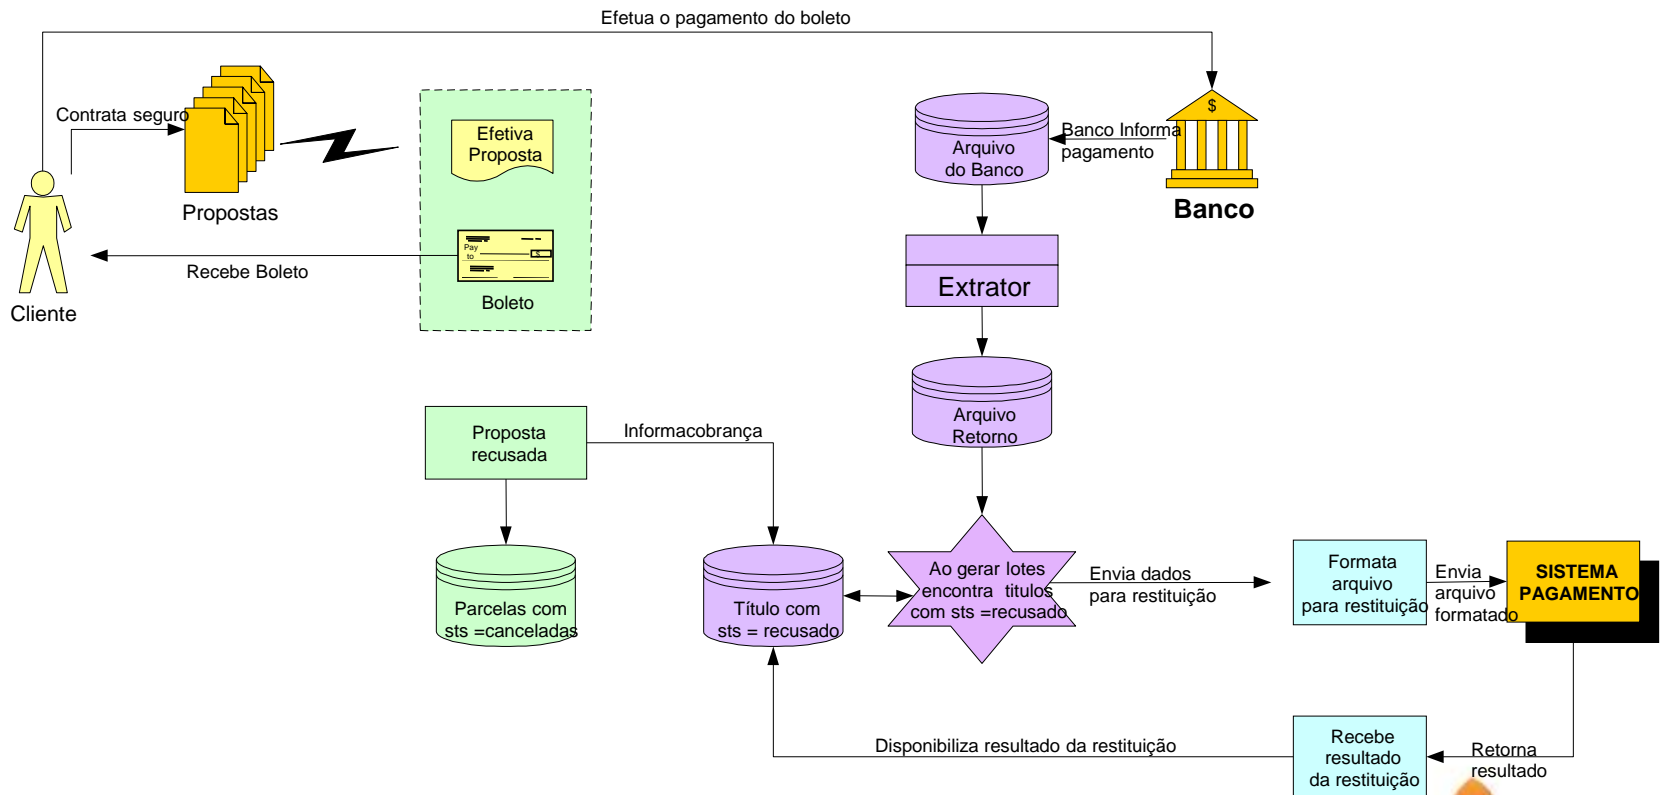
Efetua o pagamento do boleto

Contrata seguro

Propostas

Efetiva Proposta

Pay to $

Boleto

Recebe Boleto

Cliente

Arquivo do Banco

Banco Informa pagamento

$

Banco

Extrator

Arquivo Retorno

Proposta recusada

Informacobrança

Parcelas com sts =canceladas

Título com sts = recusado

Ao gerar lotes encontra titulos com sts =recusado

Envia dados para restituição

Formata arquivo para restituição

Envia arquivo formatado

SISTEMA PAGAMENTO

Disponibiliza resultado da restituição

Recebe resultado da restituição

Retorna resultado